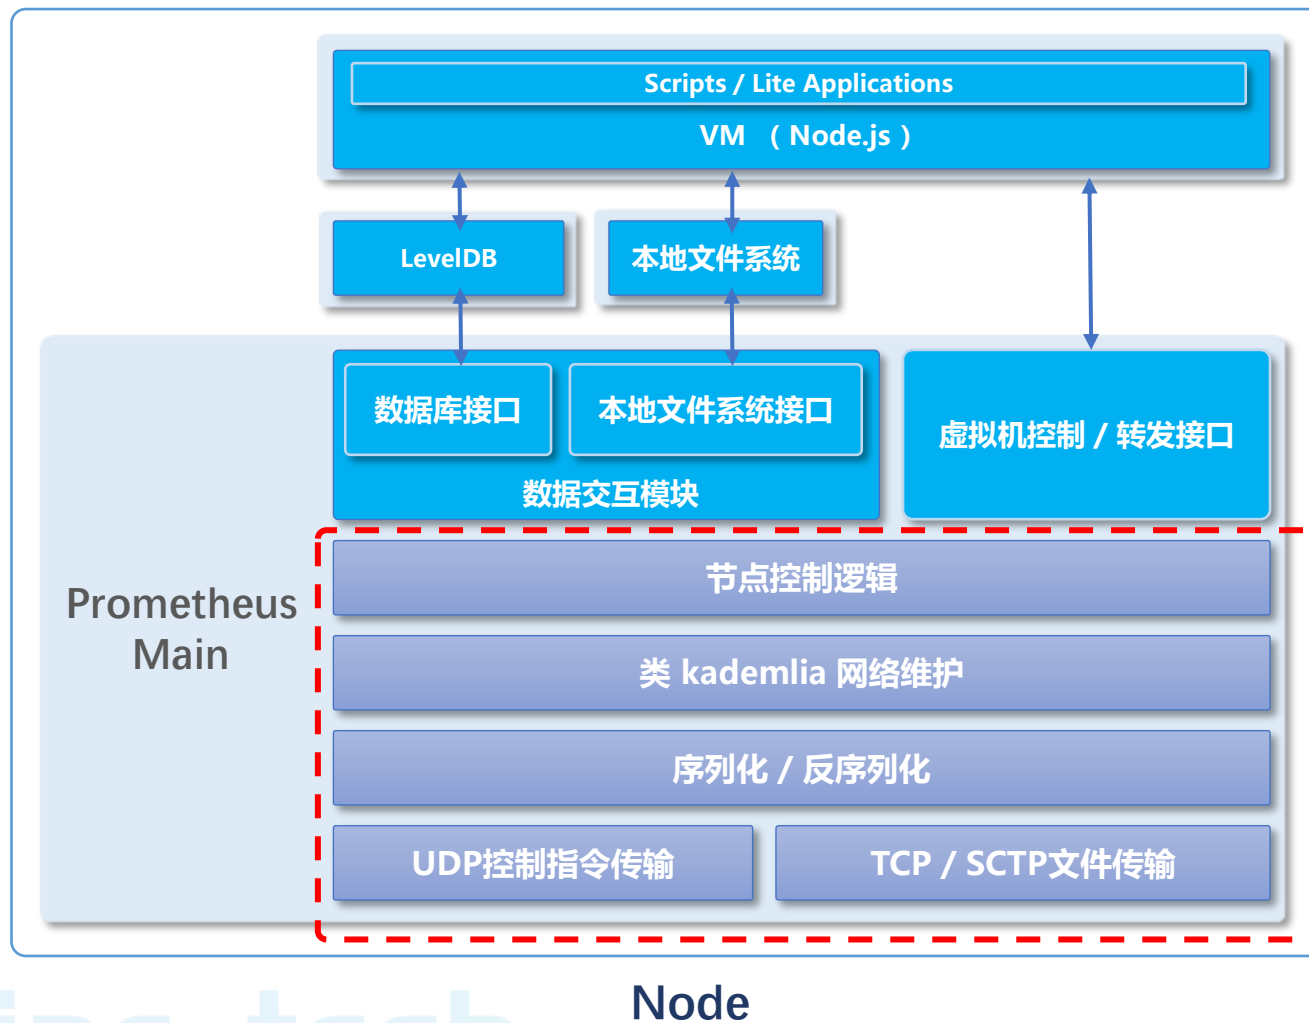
Scripts / Lite Applications

VM （Node.js）

LevelDB

本地文件系统

数据库接口

本地文件系统接口

数据交互模块

虚拟机控制 / 转发接口

Prometheus Main

节点控制逻辑

类 kademlia 网络维护

序列化 / 反序列化

UDP控制指令传输

TCP / SCTP文件传输

Node